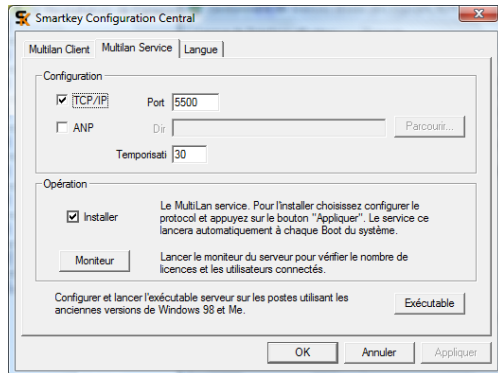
Smartkey Configuration Central

Multilan Client | Multilan Service | Langue

Configuration

TCP/IP Port 5500

ANP Dir Parcourir...

Temporisati 30

Opération

Installer

Le MultiLan service. Pour l'installer choissisez configurer le protocol et appuyez sur le bouton "Appliquer". Le service ce lancera automatiquement à chaque Boot du système.

Moniteur

Lancer le moniteur du serveur pour vérifier le nombre de licences et les utilisateurs connectés.

Configurer et lancer l'exécutable serveur sur les postes utilisant les anciennes versions de Windows 98 et Me.

Exécutable

OK Annuler Appliquer